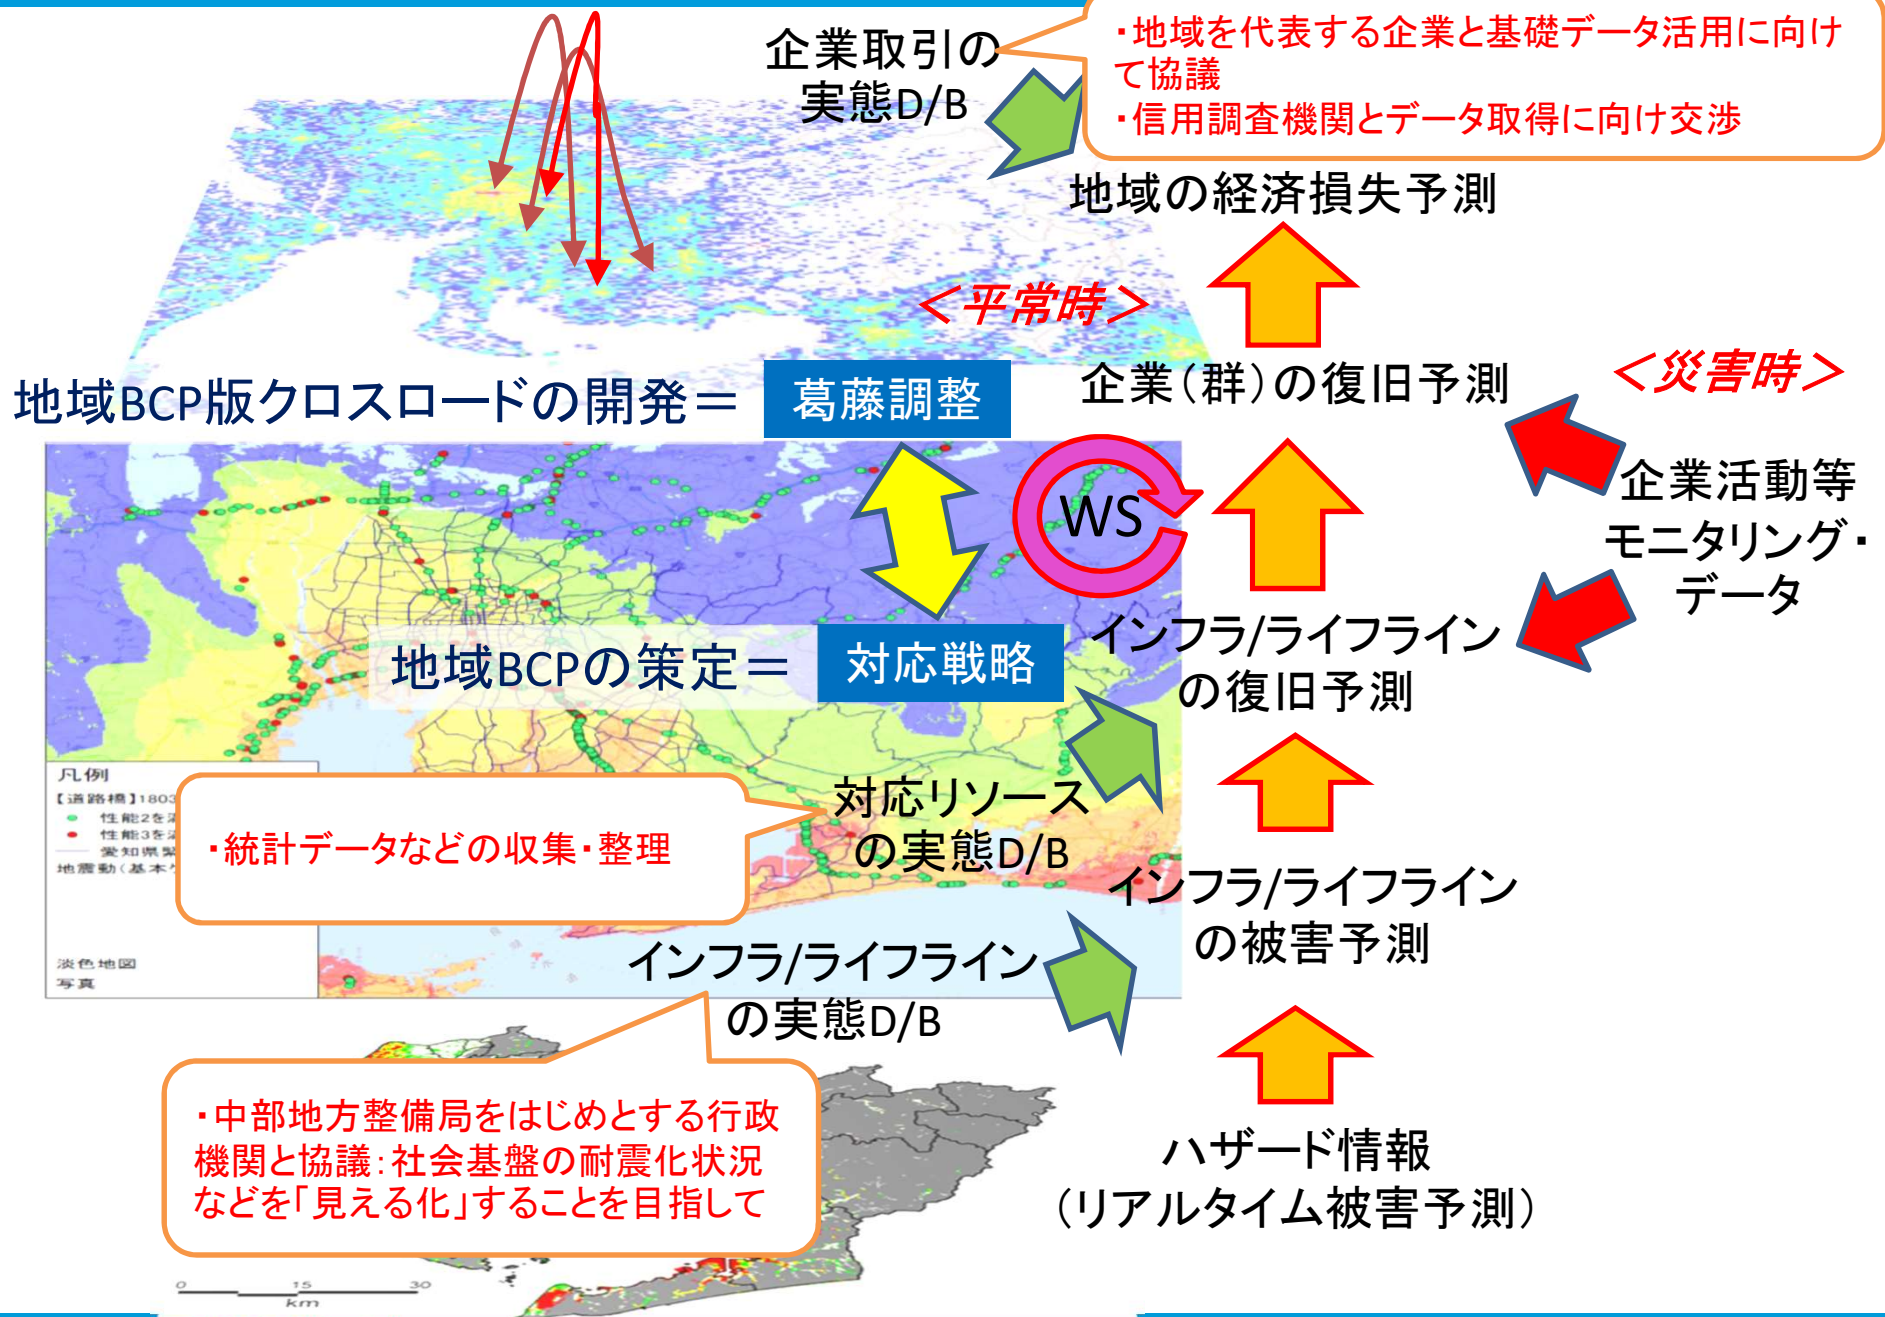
企業取引の実態D/B

・地域を代表する企業と基礎データ活用に向けて協議
・信用調査機関とデータ取得に向け交渉

地域の経済損失予測

＜平常時＞

地域BCP版クロスロードの開発＝ 葛藤調整

企業（群）の復旧予測

＜災害時＞

WS

企業活動等モニタリング・データ

地域BCPの策定＝ 対応戦略

インフラ/ライフラインの復旧予測

凡例
【道路橋】1803
性能2を
性能3を
愛知県
地震動（基本

対応リソースの実態D/B

・統計データなどの収集・整理

インフラ/ライフラインの被害予測

淡色地図
写真

インフラ/ライフラインの実態D/B

・中部地方整備局をはじめとする行政機関と協議：社会基盤の耐震化状況などを「見える化」することを目指して

ハザード情報
（リアルタイム被害予測）

0 15 30
km